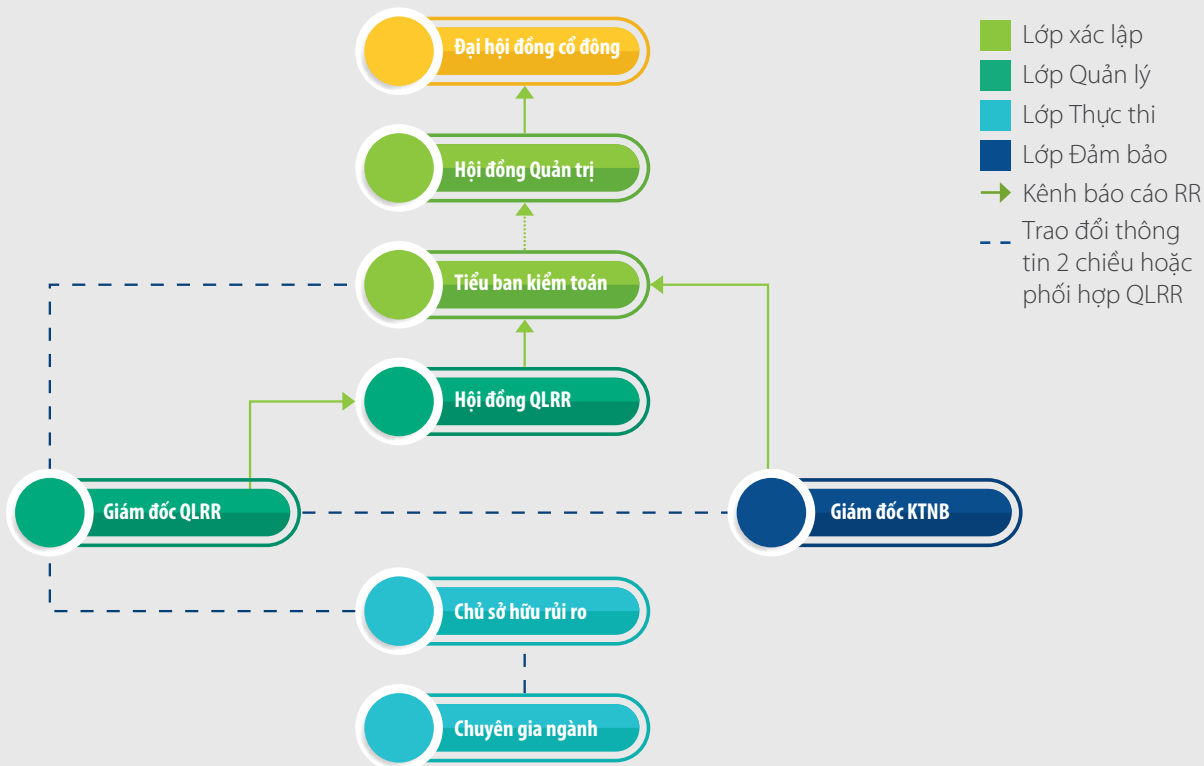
Đại hội đồng cổ đông

Hội đồng Quản trị

Tiểu ban kiểm toán

Hội đồng QLRR

Giám đốc QLRR

Giám đốc KTNB

Chủ sở hữu rủi ro

Chuyên gia ngành

Lớp xác lập
Lớp Quản lý
Lớp Thực thi
Lớp Đảm bảo
Kênh báo cáo RR
Trao đổi thông tin 2 chiều hoặc phối hợp QLRR